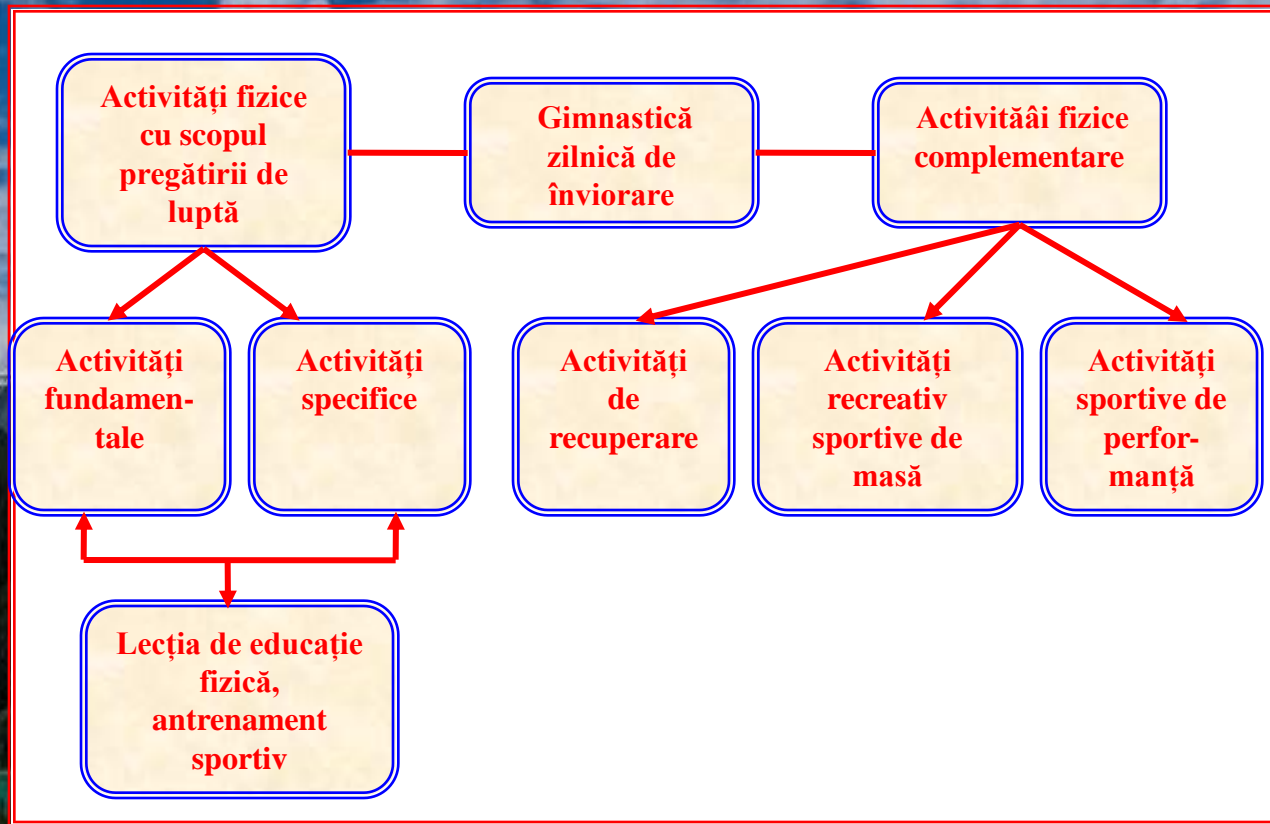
Activități fizice cu scopul pregătirii de luptă

Gimnastică zilnică de înviorare

Activităâi fizice complementare

Activități fundamentale

Activități specifice

Activități de recuperare

Activități recreativ sportive de masă

Activități sportive de performanță

Lecția de educație fizică, antrenament sportiv